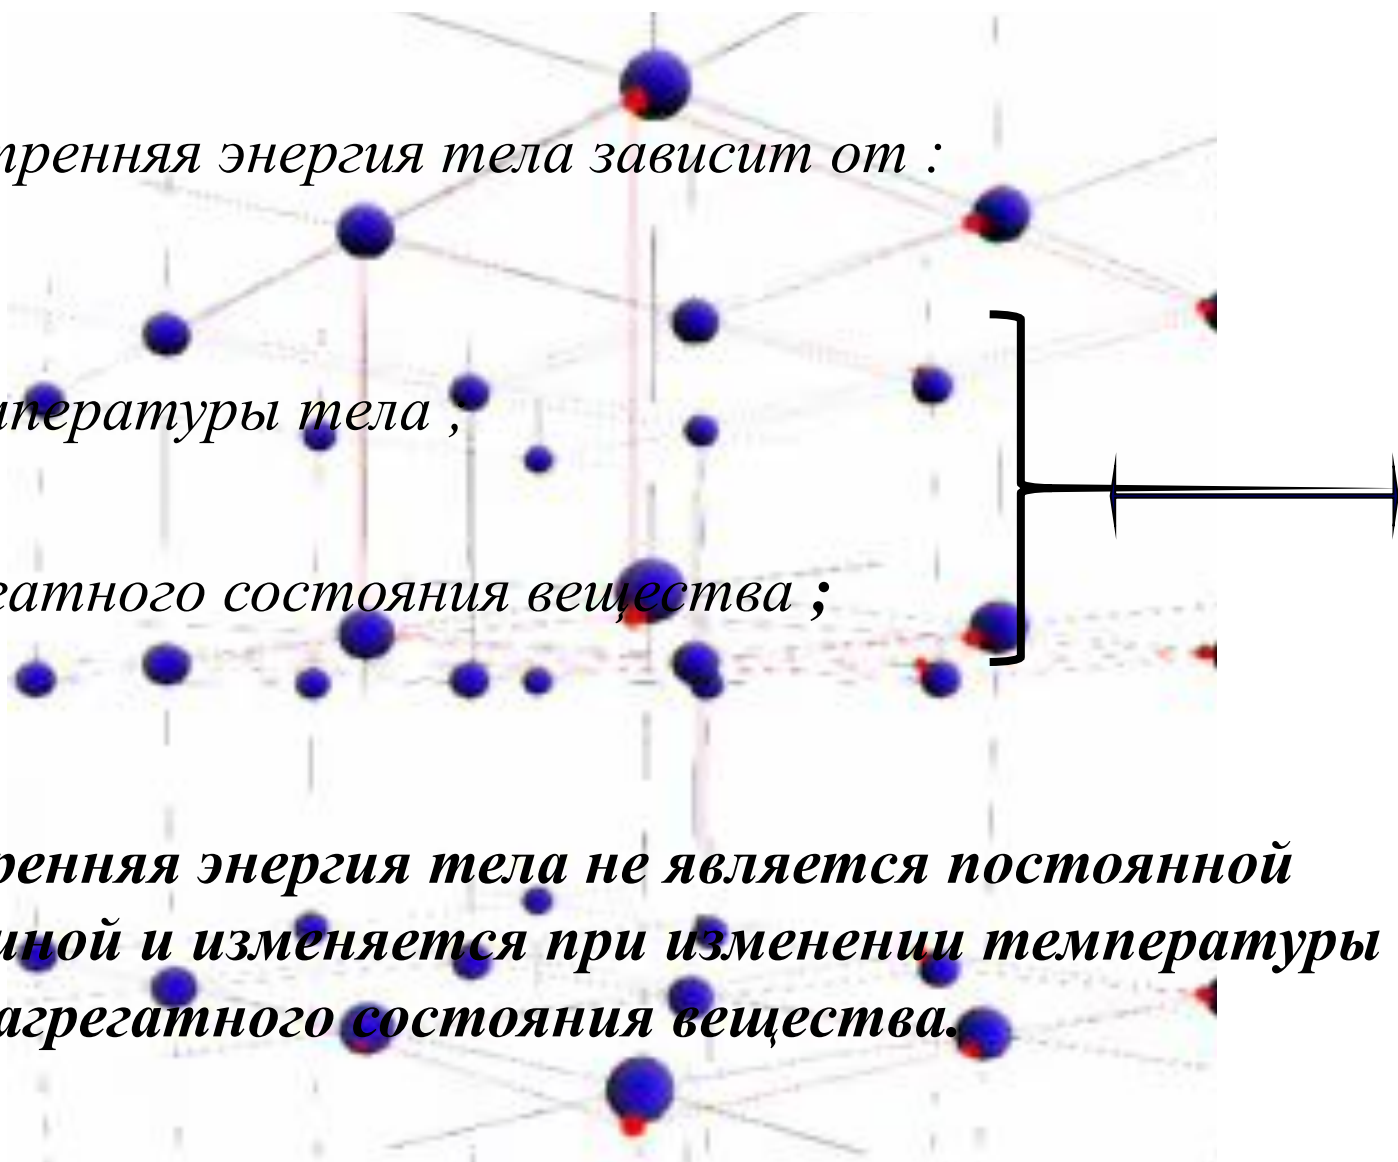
реренняя энергия тела зависит от :

пературы тела ;

атного состояния вещества ;

ренняя энергия тела не является постоянной ичной и изменяется при изменении температуры агрегатного состояния вещества.